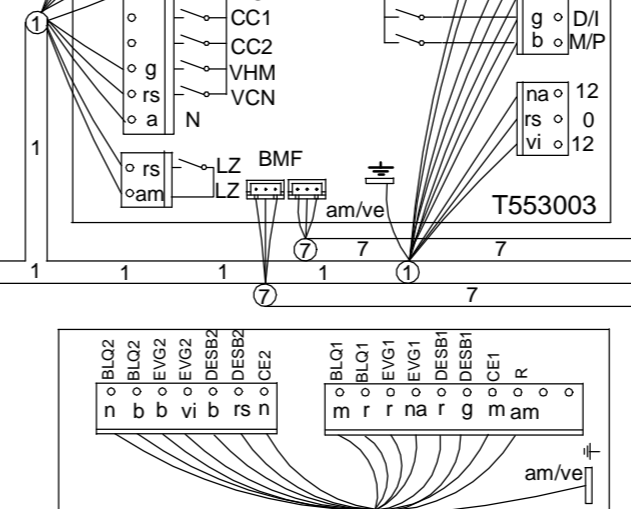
1
CC1
CC2
g
VHM
rs
VCN
a
N
g
D/I
b
M/P
na
12
rs
0
vi
12
1
rs
LZ
BMF
am
LZ
am/ve
T553003
7
7
7
1
1
1
1
1
7
7

BLQ2
BLQ2
EVG2
EVG2
DESB2
DESB2
CE2
n
b
b
vi
b
rs
n
BLQ1
BLQ1
EVG1
EVG1
DESB1
DESB1
CE1
R
m
r
r
na
r
g
m
am
am/ve